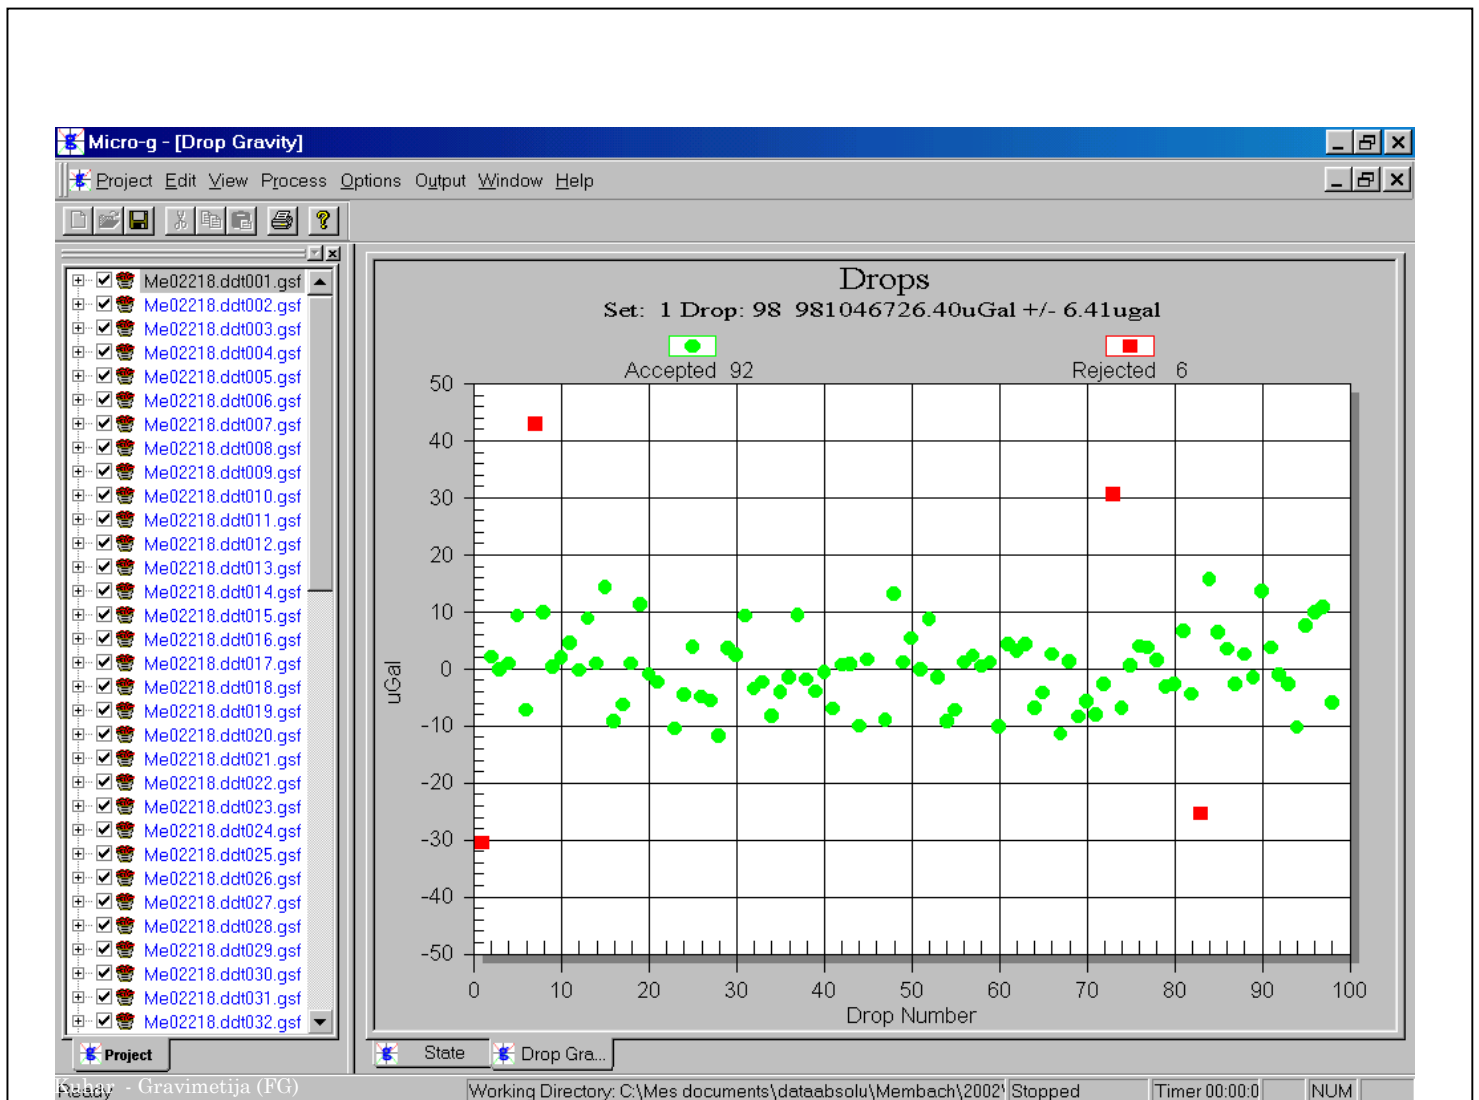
Micro-g - [Drop Gravity]

Project Edit View Process Options Output Window Help

Me02218.ddt001.gsf
Me02218.ddt002.gsf
Me02218.ddt003.gsf
Me02218.ddt004.gsf
Me02218.ddt005.gsf
Me02218.ddt006.gsf
Me02218.ddt007.gsf
Me02218.ddt008.gsf
Me02218.ddt009.gsf
Me02218.ddt010.gsf
Me02218.ddt011.gsf
Me02218.ddt012.gsf
Me02218.ddt013.gsf
Me02218.ddt014.gsf
Me02218.ddt015.gsf
Me02218.ddt016.gsf
Me02218.ddt017.gsf
Me02218.ddt018.gsf
Me02218.ddt019.gsf
Me02218.ddt020.gsf
Me02218.ddt021.gsf
Me02218.ddt022.gsf
Me02218.ddt023.gsf
Me02218.ddt024.gsf
Me02218.ddt025.gsf
Me02218.ddt026.gsf
Me02218.ddt027.gsf
Me02218.ddt028.gsf
Me02218.ddt029.gsf
Me02218.ddt030.gsf
Me02218.ddt031.gsf
Me02218.ddt032.gsf

Project

Drops
Set: 1 Drop: 98 981046726.40uGal +/- 6.41ugal

Accepted 92
Rejected 6

uGal
50
40
30
20
10
0
-10
-20
-30
-40
-50
0 10 20 30 40 50 60 70 80 90 100
Drop Number

State
Drop Gra...

Ready
Kubar - Gravimetija (FG)
Working Directory: C:\Mes documents\dataabsolu\Membach\2002\ Stopped Timer 00:00:0 NUM